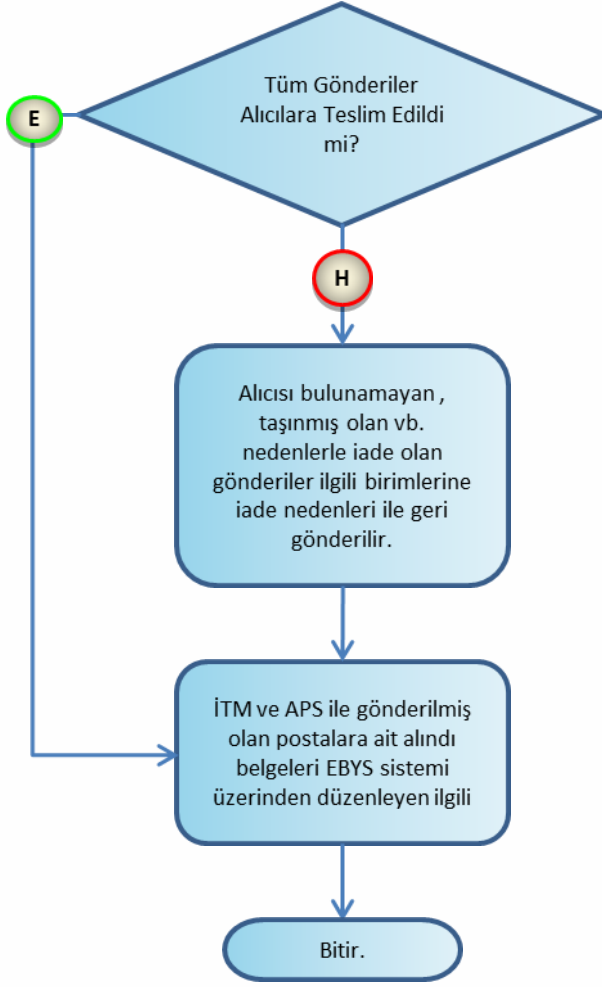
Tüm Gönderiler Alıcılara Teslim Edildi mi?

E

H

Alıcısı bulunamayan , taşınmış olan vb. nedenlerle iade olan gönderiler ilgili birimlerine iade nedenleri ile geri gönderilir.

İTM ve APS ile gönderilmiş olan postalara ait alındı belgeleri EBYS sistemi üzerinden düzenleyen ilgili

Bitir.